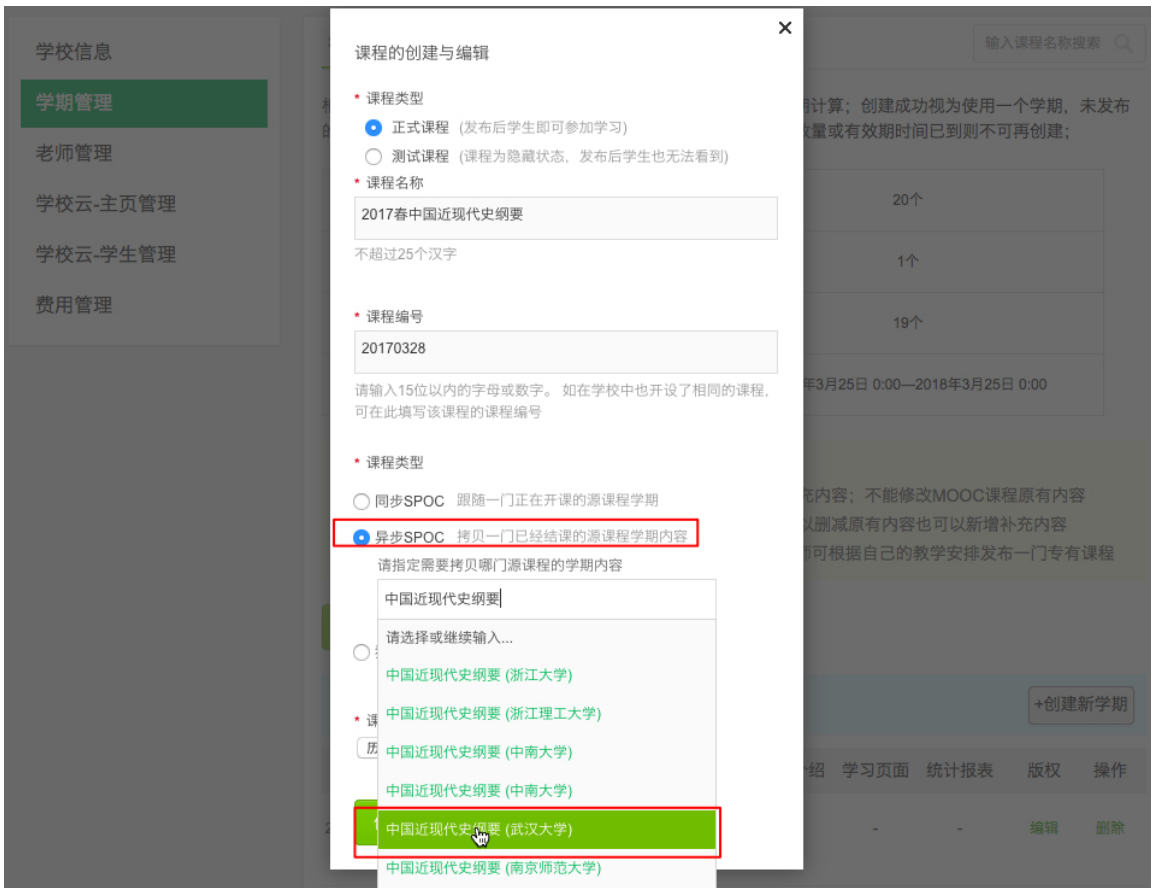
学校信息
学期管理
老师管理
学校云-主页管理
学校云-学生管理
费用管理

输入课程名称搜索

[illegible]计算；创建成功视为使用一个学期，未发布
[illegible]数量或有效期时间已到则不可再创建；

| 20个 |
| 1个 |
| 19个 |
| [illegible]年3月25日 0:00—2018年3月25日 0:00 |

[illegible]充内容；不能修改MOOC课程原有内容
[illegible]以删减原有内容也可以新增补充内容
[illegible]师可根据自己的教学安排发布一门专有课程

+创建新学期

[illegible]介绍 学习页面 统计报表 版权 操作
- - 编辑 删除

×
课程的创建与编辑

* 课程类型
正式课程 (发布后学生即可参加学习)
测试课程 (课程为隐藏状态，发布后学生也无法看到)

* 课程名称
2017春中国近现代史纲要
不超过25个汉字

* 课程编号
20170328
请输入15位以内的字母或数字。 如在学校中也开设了相同的课程，可在此填写该课程的课程编号

* 课程类型
同步SPOC 跟随一门正在开课的源课程学期
异步SPOC 拷贝一门已经结课的源课程学期内容
请指定需要拷贝哪门源课程的学期内容
中国近现代史纲要
请选择或继续输入...
中国近现代史纲要 (浙江大学)
中国近现代史纲要 (浙江理工大学)
中国近现代史纲要 (中南大学)
中国近现代史纲要 (中南大学)
中国近现代史纲要 (武汉大学)
中国近现代史纲要 (南京师范大学)